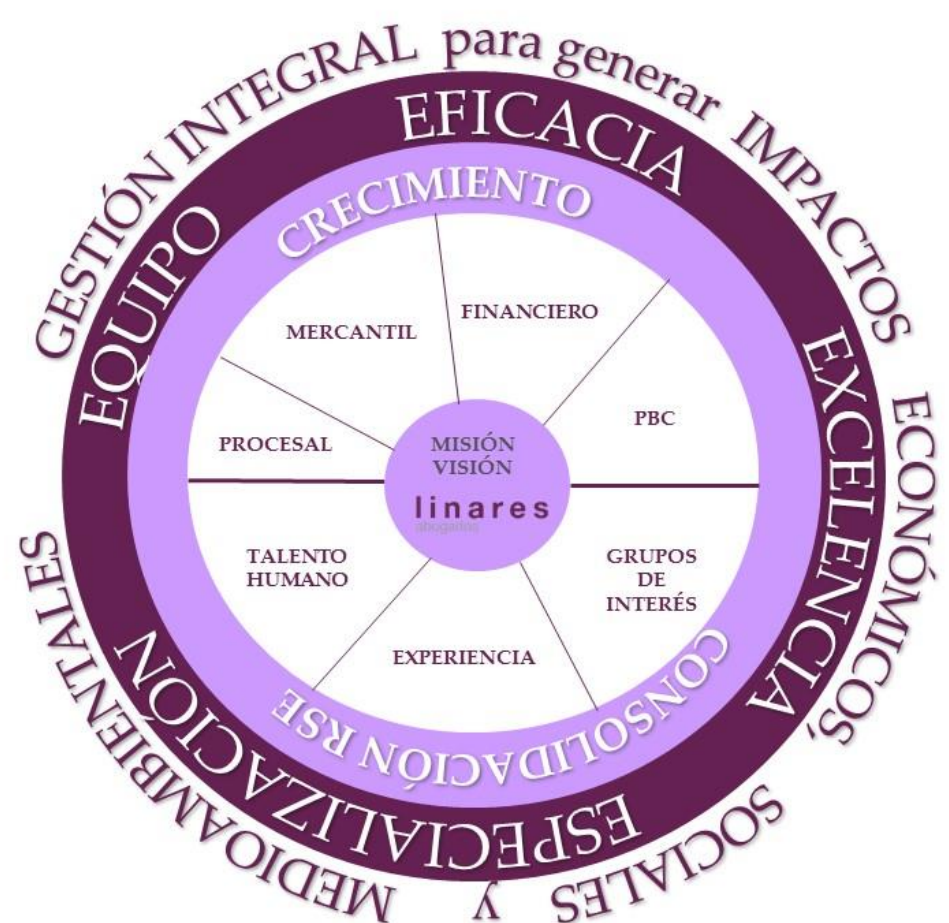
GESTIÓN INTEGRAL para generar IMPACTOS ECONÓMICOS, SOCIALES Y MEDIOAMBIENTALES

EFICACIA
EXCELENCIA
ESPECIALIZACIÓN
EQUIPO

CRECIMIENTO
CONSOLIDACIÓN RSE

MERCANTIL
FINANCIERO
PBC
GRUPOS DE INTERÉS
EXPERIENCIA
TALENTO HUMANO
PROCESAL

MISIÓN
VISIÓN
linares
abogados